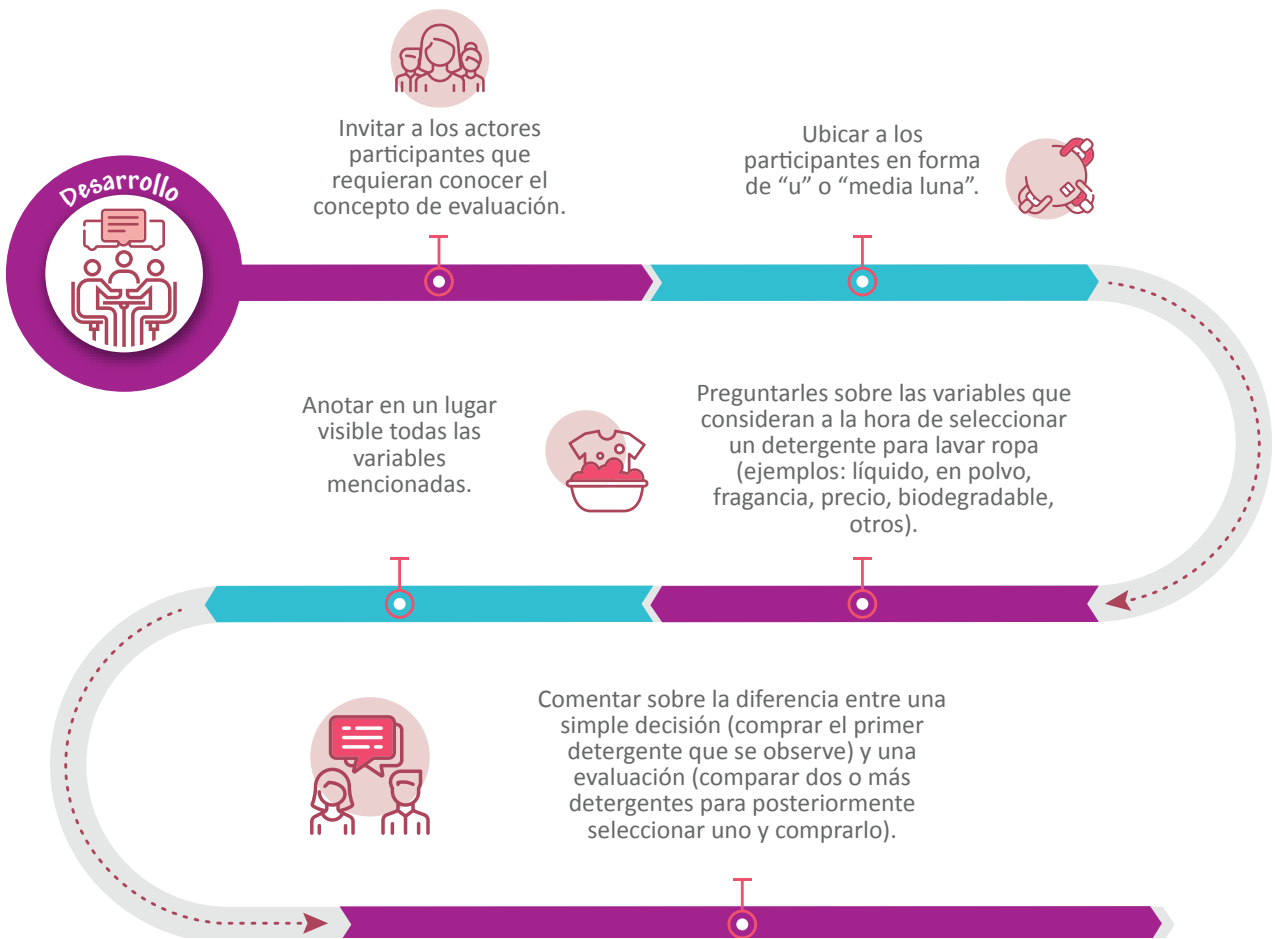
Desarrollo

Invitar a los actores participantes que requieran conocer el concepto de evaluación.

Ubicar a los participantes en forma de “u” o “media luna”.

Preguntarles sobre las variables que consideran a la hora de seleccionar un detergente para lavar ropa (ejemplos: líquido, en polvo, fragancia, precio, biodegradable, otros).

Anotar en un lugar visible todas las variables mencionadas.

Comentar sobre la diferencia entre una simple decisión (comprar el primer detergente que se observe) y una evaluación (comparar dos o más detergentes para posteriormente seleccionar uno y comprarlo).